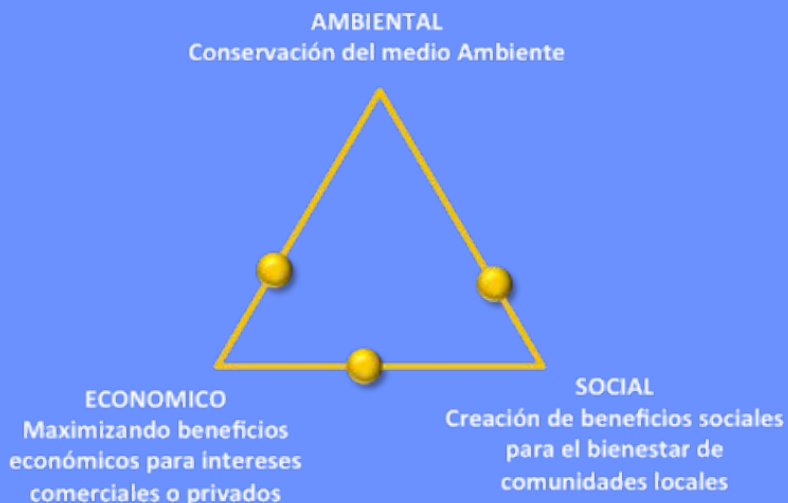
AMBIENTAL
Conservación del medio Ambiente

ECONOMICO
Maximizando beneficios económicos para intereses comerciales o privados

SOCIAL
Creación de beneficios sociales para el bienestar de comunidades locales